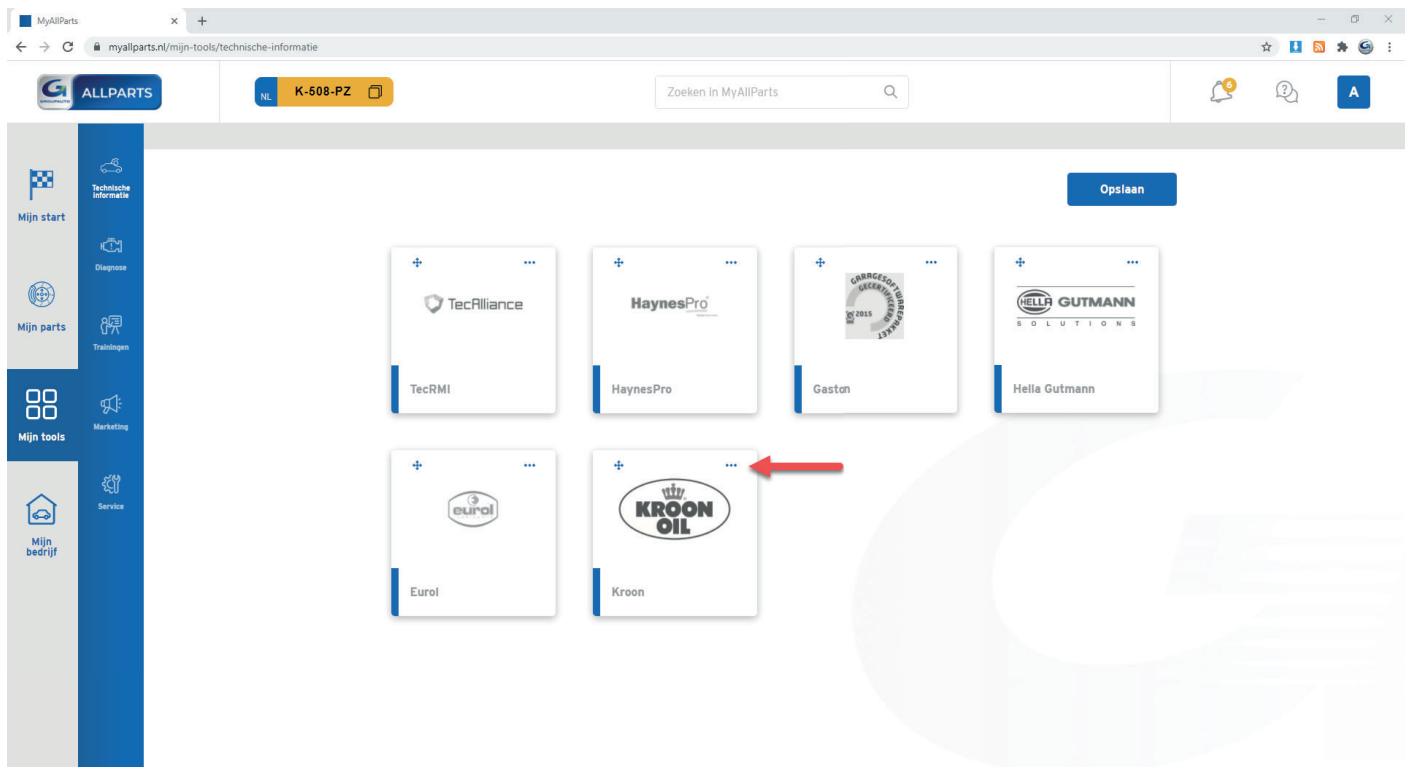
MyAllParts
myallparts.nl/mijn-tools/technische-informatie

ALLPARTS

NL K-508-PZ

Zoeken in MyAllParts

6

A

Mijn start

Mijn parts

Mijn tools

Mijn bedrijf

Technische informatie

Diagnose

Trainingen

Marketing

Service

Opslaan

TecAlliance
TecRMI

HaynesPro
HaynesPro

GARAGESOFTWAREPAKKET GECERTIFICEERD 2015
Gaston

HELLA GUTMANN SOLUTIONS
Hella Gutmann

eurol
Eurol

KROON OIL
Kroon